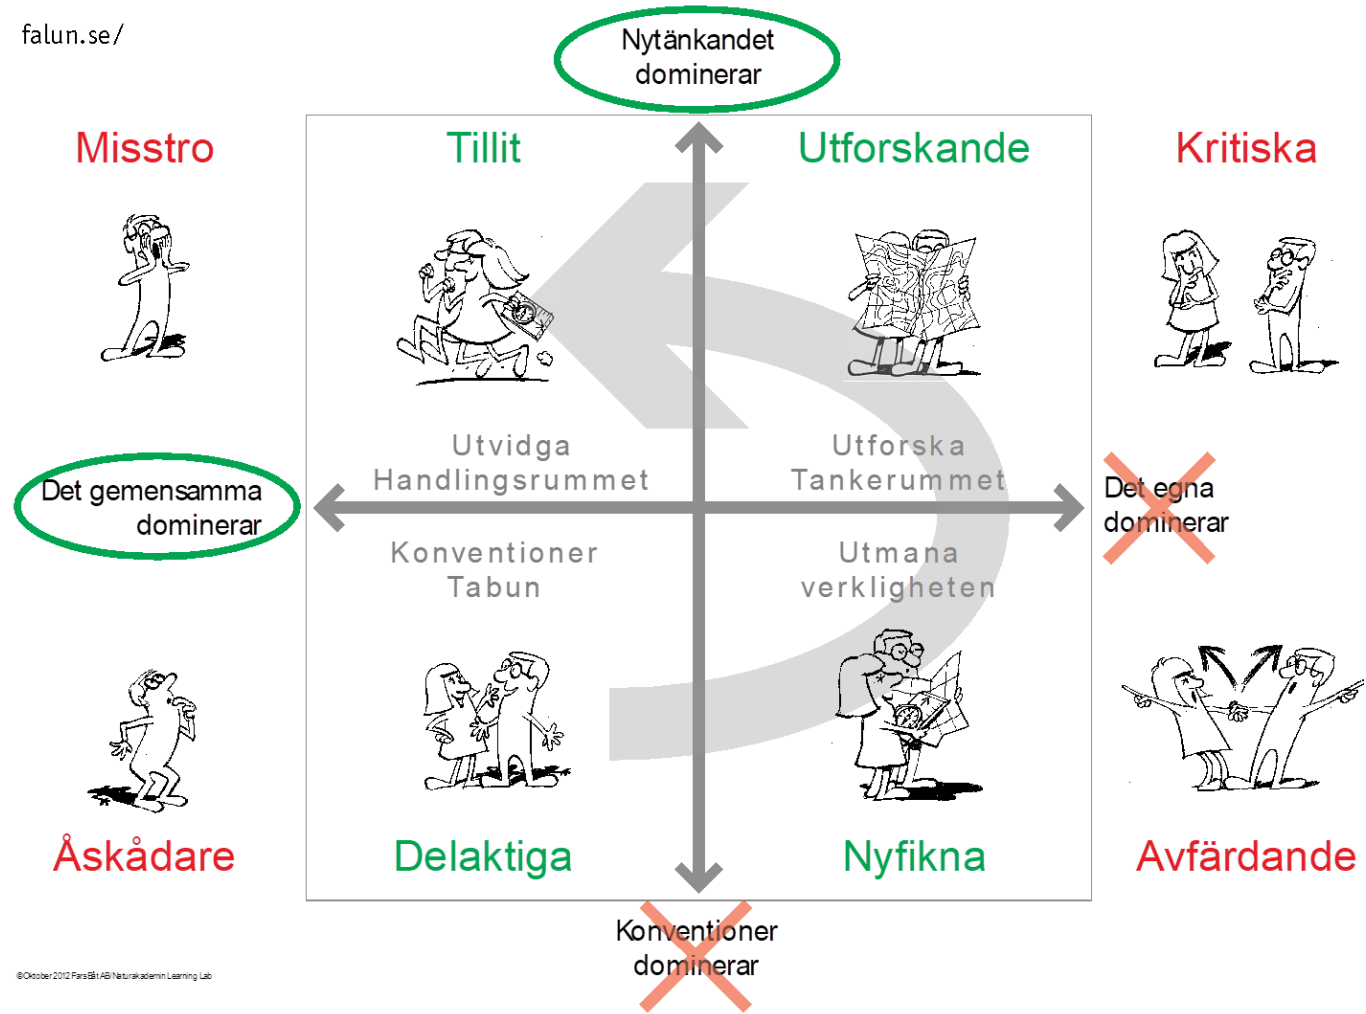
falun.se/

Nytänkandet dominerar

Misstro

Tillit

Utforskande

Kritiska

Utvidga Handlingsrummet

Utforska Tankerummet

Det gemensamma dominerar

Det egna dominerar

Konventioner Tabun

Utmana verkligheten

Åskådare

Delaktiga

Nyfikna

Avfärdande

Konventioner dominerar

©Oktober 2012 FarsBåt AB/Naturakademin Learning Lab